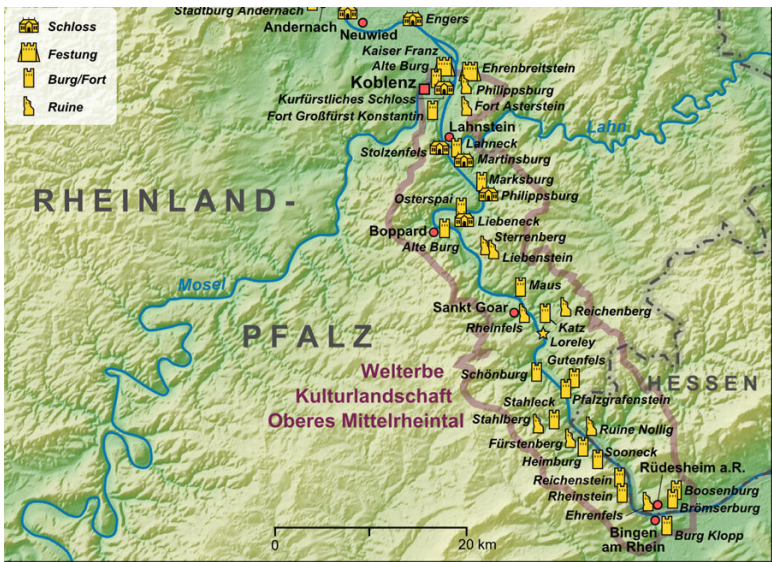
Schloss
Festung
Burg/Fort
Ruine

Stadtburg Andernach
Andernach
Neuwied
Engers
Kaiser Franz
Alte Burg
Ehrenbreitstein
Koblenz
Philippsburg
Kurfürstliches Schloss
Fort Asterstein
Fort Großfürst Konstantin
Lahn
Lahnstein
Lahneck
Stolzenfels
Martinsburg
Marksburg
Philippsburg
Osterspai
Liebeneck
Boppard
Alte Burg
Sterrenberg
Liebenstein

RHEINLAND-
PFALZ

Mosel

Maus
Sankt Goar
Reichenberg
Rheinfels
Katz
Loreley

Welterbe
Kulturlandschaft
Oberes Mittelrheintal

Gutenfels
Schönburg
Stahleck
Pfalzgrafenstein
HESSEN
Stahlberg
Ruine Nollig
Fürstenberg
Sooneck
Heimburg
Reichenstein
Rheinstein
Rüdesheim a.R.
Boosenburg
Brömserburg
Ehrenfels
Bingen am Rhein
Burg Klopp

0
20 km